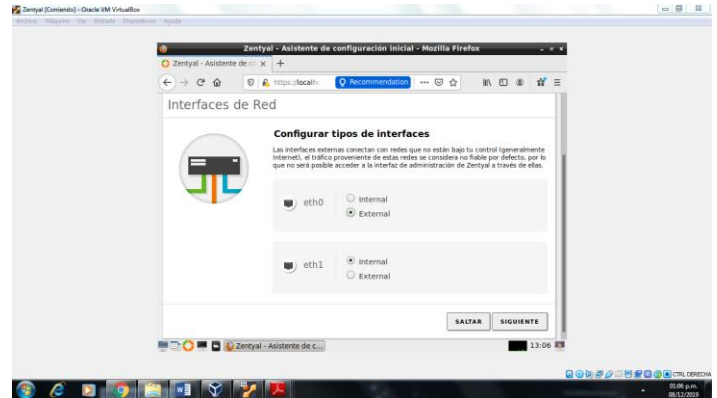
Zentyal [Corriendo] - Oracle VM VirtualBox

Archivo Máquina Ver Entrada Dispositivos Ayuda

Zentyal - Asistente de configuración inicial - Mozilla Firefox

Zentyal - Asistente de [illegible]

https://localh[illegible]

Recommendation

Interfaces de Red

Configurar tipos de interfaces

Las interfaces externas conectan con redes que no están bajo tu control (generalmente Internet), el tráfico proveniente de estas redes se considera no fiable por defecto, por lo que no será posible acceder a la interfaz de administración de Zentyal a través de ellas.

eth0

Internal

External

eth1

Internal

External

SALTAR

SIGUIENTE

Zentyal - Asistente de c...

13:06

CTRL DERECHA

01:06 p.m.
08/12/2019